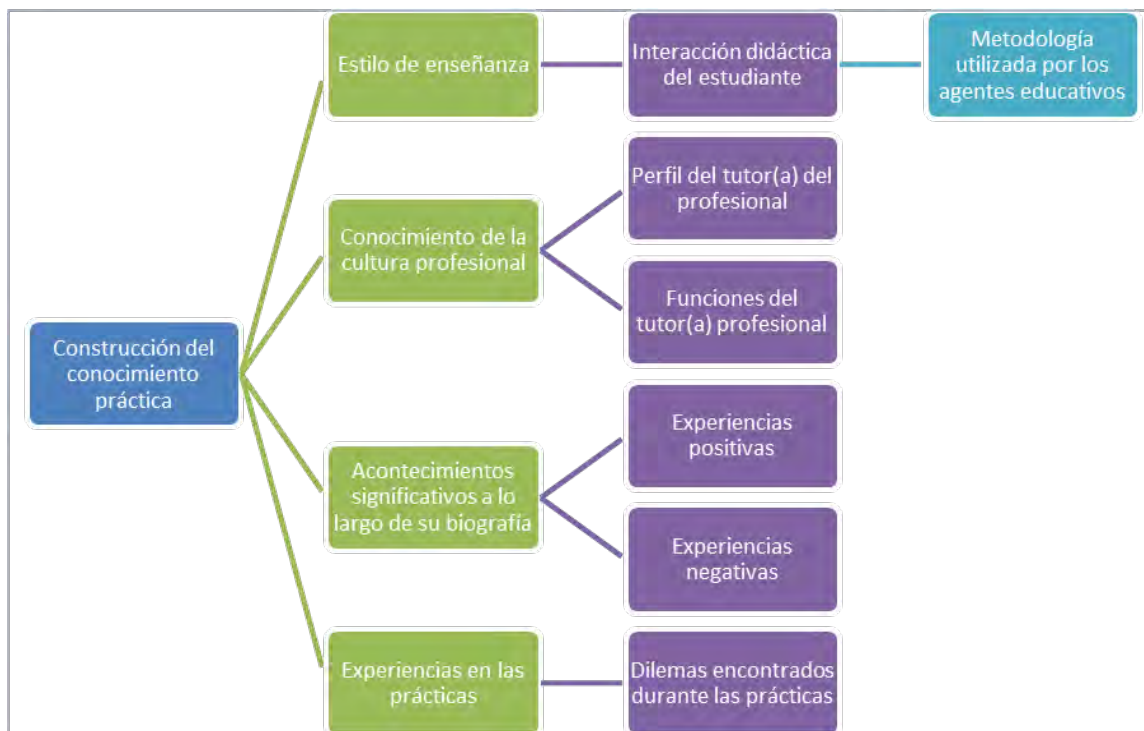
Construcción del conocimiento práctica

Estilo de enseñanza

Interacción didáctica del estudiante

Metodología utilizada por los agentes educativos

Conocimiento de la cultura profesional

Perfil del tutor(a) del profesional

Funciones del tutor(a) profesional

Acontecimientos significativos a lo largo de su biografía

Experiencias positivas

Experiencias negativas

Experiencias en las prácticas

Dilemas encontrados durante las prácticas